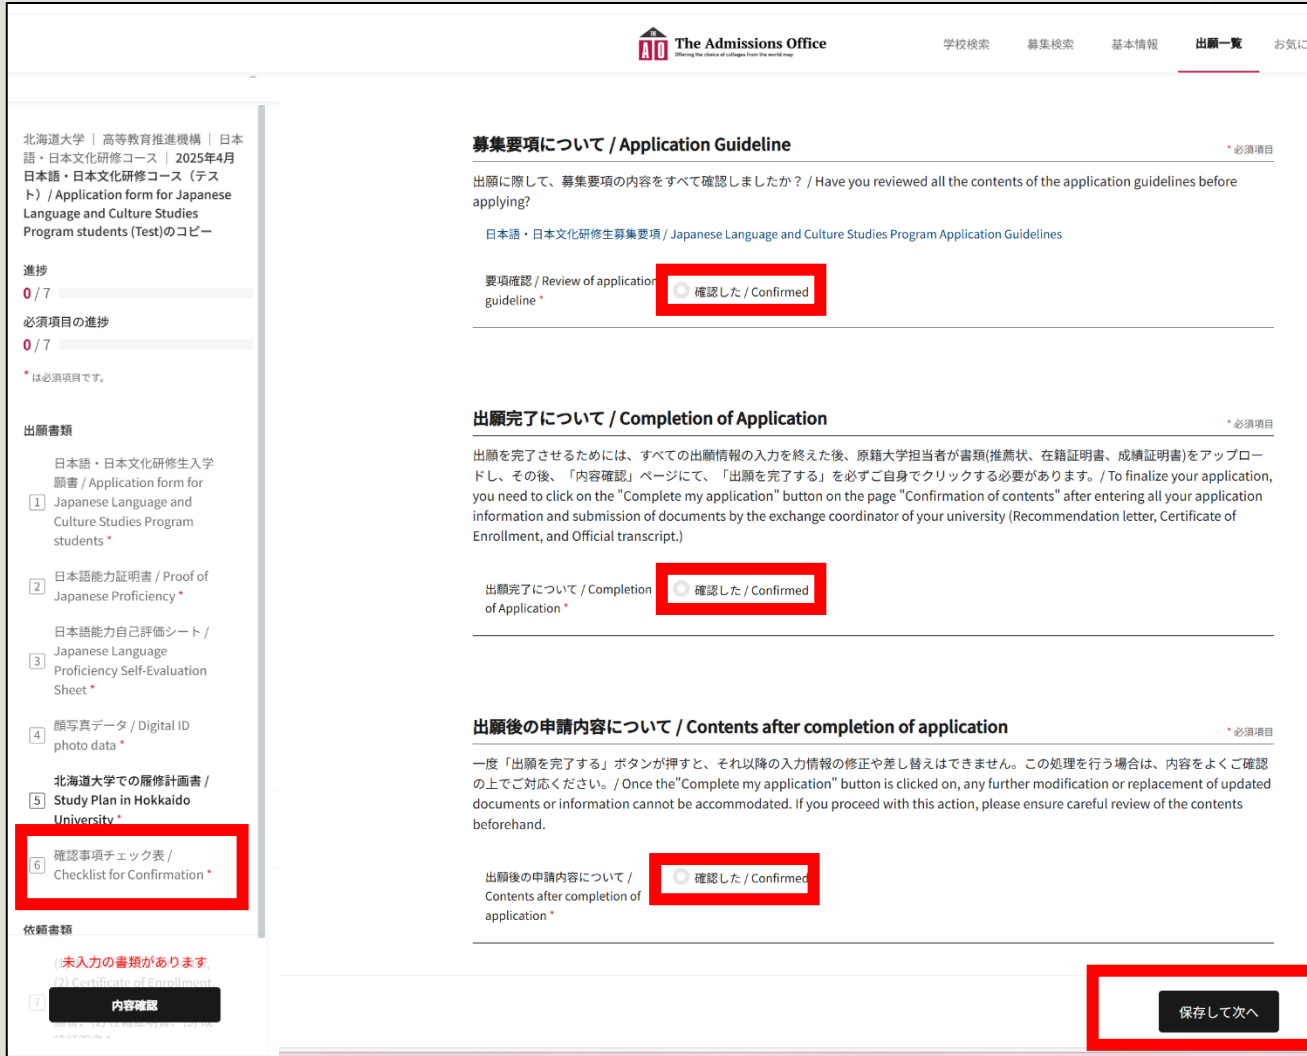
The Admissions Office
Offering the choice of colleges from the world map

学校検索　募集検索　基本情報　出願一覧　お気に

北海道大学 ｜ 高等教育推進機構 ｜ 日本語・日本文化研修コース ｜ 2025年4月 日本語・日本文化研修コース（テスト）/ Application form for Japanese Language and Culture Studies Program students (Test)のコピー

進捗
0 / 7

必須項目の進捗
0 / 7

* は必須項目です。

出願書類

1 日本語・日本文化研修生入学願書 / Application form for Japanese Language and Culture Studies Program students *

2 日本語能力証明書 / Proof of Japanese Proficiency *

3 日本語能力自己評価シート / Japanese Language Proficiency Self-Evaluation Sheet *

4 顔写真データ / Digital ID photo data *

5 北海道大学での履修計画書 / Study Plan in Hokkaido University *

6 確認事項チェック表 / Checklist for Confirmation *

依頼書類

未入力の書類があります
(2) Certificate of Enrollment

7

内容確認

募集要項について / Application Guideline

* 必須項目

出願に際して、募集要項の内容をすべて確認しましたか？ / Have you reviewed all the contents of the application guidelines before applying?

日本語・日本文化研修生募集要項 / Japanese Language and Culture Studies Program Application Guidelines

要項確認 / Review of application guideline *

確認した / Confirmed

出願完了について / Completion of Application

* 必須項目

出願を完了させるためには、すべての出願情報の入力を終えた後、原籍大学担当者が書類(推薦状、在籍証明書、成績証明書)をアップロードし、その後、「内容確認」ページにて、「出願を完了する」を必ずご自身でクリックする必要があります。/ To finalize your application, you need to click on the "Complete my application" button on the page "Confirmation of contents" after entering all your application information and submission of documents by the exchange coordinator of your university (Recommendation letter, Certificate of Enrollment, and Official transcript.)

出願完了について / Completion of Application *

確認した / Confirmed

出願後の申請内容について / Contents after completion of application

* 必須項目

一度「出願を完了する」ボタンが押すと、それ以降の入力情報の修正や差し替えはできません。この処理を行う場合は、内容をよくご確認の上でご対応ください。/ Once the"Complete my application" button is clicked on, any further modification or replacement of updated documents or information cannot be accommodated. If you proceed with this action, please ensure careful review of the contents beforehand.

出願後の申請内容について / Contents after completion of application *

確認した / Confirmed

保存して次へ